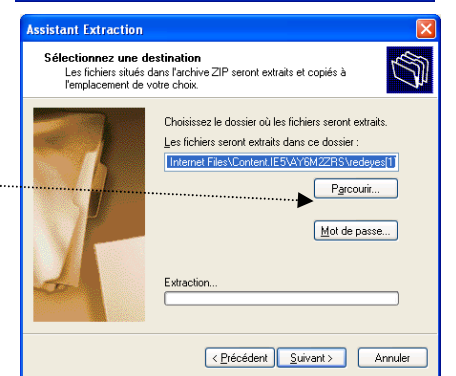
Assistant Extraction

Sélectionnez une destination
Les fichiers situés dans l'archive ZIP seront extraits et copiés à l'emplacement de votre choix.

Choisissez le dossier où les fichiers seront extraits.

Les fichiers seront extraits dans ce dossier :

Internet Files\Content.IE5\AY6M2ZRS\redeyes[1]

Parcourir...

Mot de passe...

Extraction...

< Précédent | Suivant > | Annuler